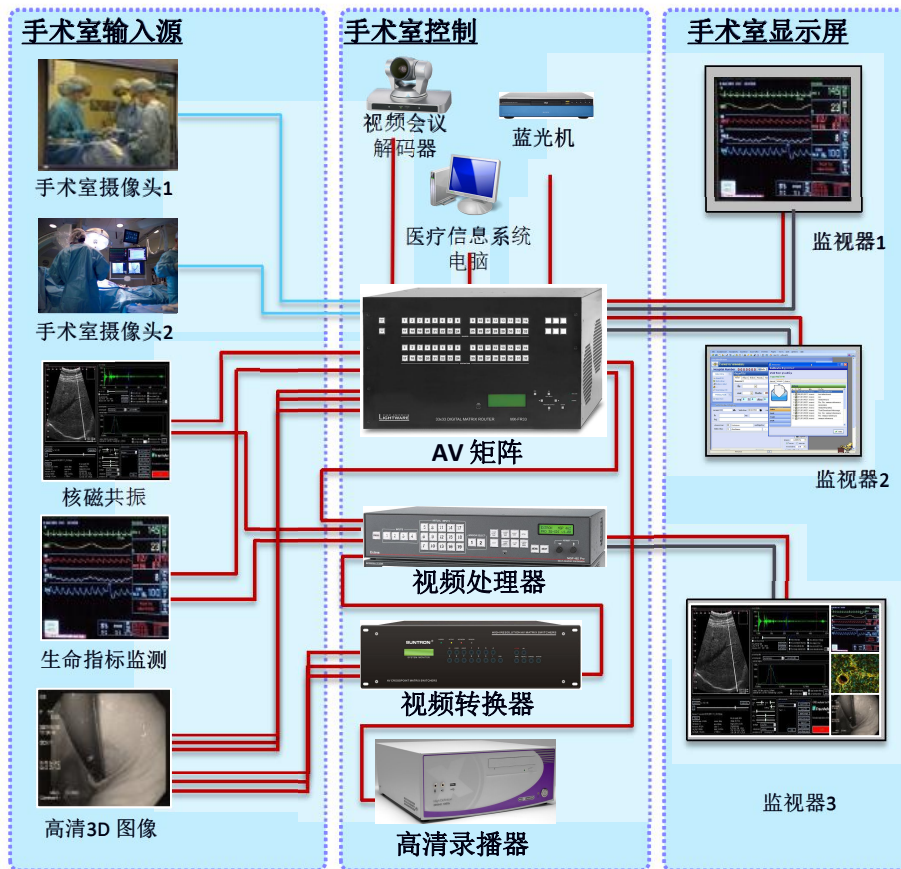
手术室输入源

手术室摄像头1

手术室摄像头2

核磁共振

生命指标监测

高清3D 图像

手术室控制

视频会议解码器

蓝光机

医疗信息系统电脑

AV 矩阵

视频处理器

视频转换器

高清录播器

手术室显示屏

监视器1

监视器2

监视器3